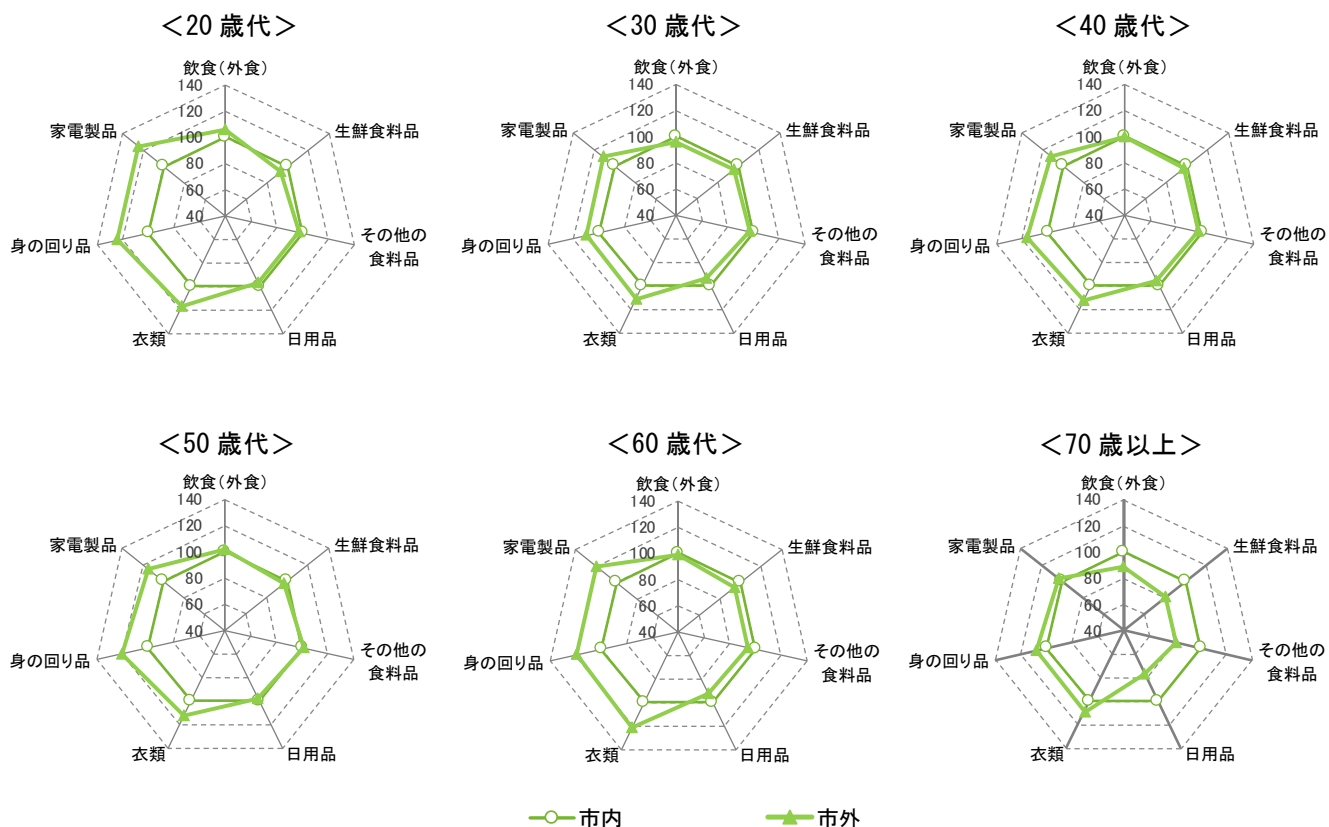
＜20 歳代＞

飲食（外食）
140
120
100
80
60
40
生鮮食料品
その他の食料品
日用品
衣類
身の回り品
家電製品

＜30 歳代＞

飲食（外食）
140
120
100
80
60
40
生鮮食料品
その他の食料品
日用品
衣類
身の回り品
家電製品

＜40 歳代＞

飲食（外食）
140
120
100
80
60
40
生鮮食料品
その他の食料品
日用品
衣類
身の回り品
家電製品

＜50 歳代＞

飲食（外食）
140
120
100
80
60
40
生鮮食料品
その他の食料品
日用品
衣類
身の回り品
家電製品

＜60 歳代＞

飲食（外食）
140
120
100
80
60
40
生鮮食料品
その他の食料品
日用品
衣類
身の回り品
家電製品

＜70 歳以上＞

飲食（外食）
140
120
100
80
60
40
生鮮食料品
その他の食料品
日用品
衣類
身の回り品
家電製品

市内
市外